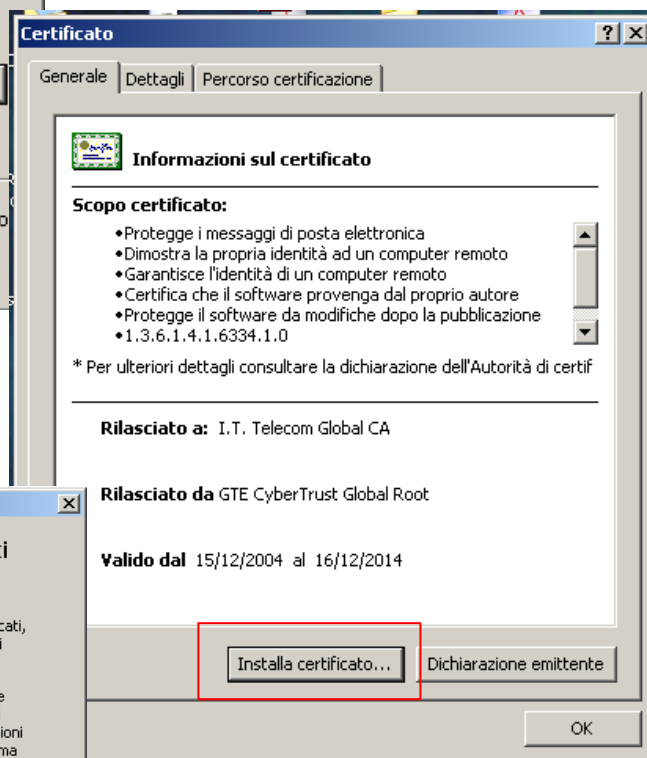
Certificato

Generale | Dettagli | Percorso certificazione

Informazioni sul certificato

Scopo certificato:

•Protegge i messaggi di posta elettronica
•Dimostra la propria identità ad un computer remoto
•Garantisce l'identità di un computer remoto
•Certifica che il software provenga dal proprio autore
•Protegge il software da modifiche dopo la pubblicazione
•1.3.6.1.4.1.6334.1.0

* Per ulteriori dettagli consultare la dichiarazione dell'Autorità di certif

Rilasciato a: I.T. Telecom Global CA

Rilasciato da GTE CyberTrust Global Root

Valido dal 15/12/2004 al 16/12/2014

Installa certificato... | Dichiarazione emittente

OK

ti
cati,
i
e
ioni
ma